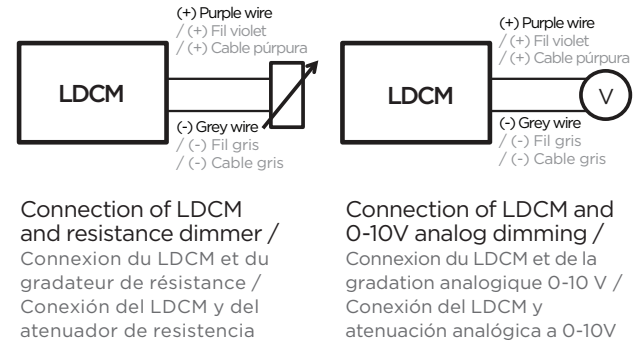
(+) Purple wire
/ (+) Fil violet
/ (+) Cable púrpura

LDCM

(-) Grey wire
/ (-) Fil gris
/ (-) Cable gris

Connection of LDCM and resistance dimmer /
Connexion du LDCM et du gradateur de résistance / Conexión del LDCM y del atenuador de resistencia

(+) Purple wire
/ (+) Fil violet
/ (+) Cable púrpura

LDCM

V

(-) Grey wire
/ (-) Fil gris
/ (-) Cable gris

Connection of LDCM and 0-10V analog dimming /
Connexion du LDCM et de la gradation analogique 0-10 V / Conexión del LDCM y atenuación analógica a 0-10V